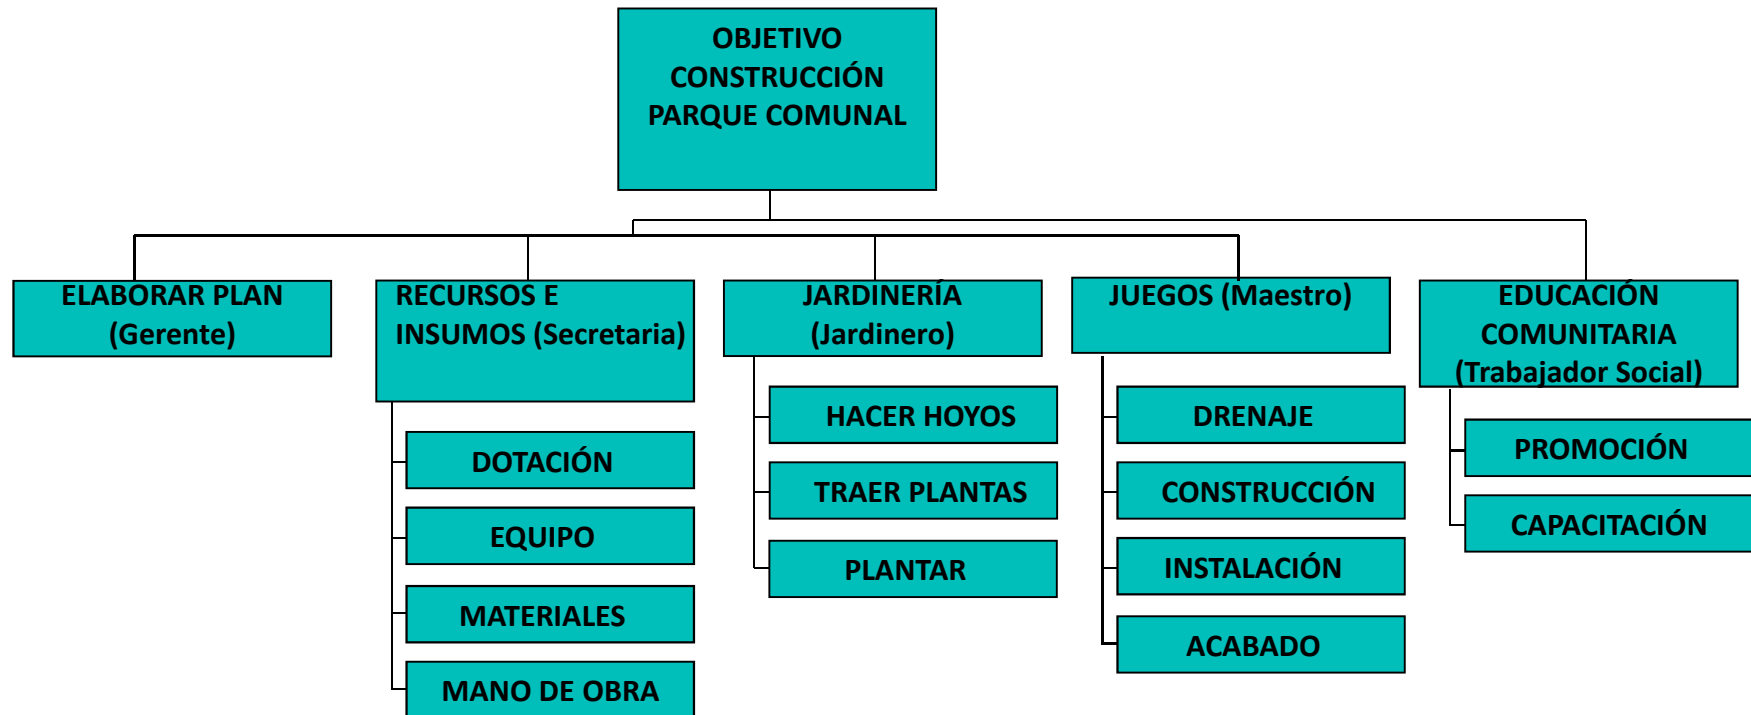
OBJETIVO CONSTRUCCIÓN PARQUE COMUNAL

ELABORAR PLAN (Gerente)

RECURSOS E INSUMOS (Secretaria)

DOTACIÓN

EQUIPO

MATERIALES

MANO DE OBRA

JARDINERÍA (Jardinero)

HACER HOYOS

TRAER PLANTAS

PLANTAR

JUEGOS (Maestro)

DRENAJE

CONSTRUCCIÓN

INSTALACIÓN

ACABADO

EDUCACIÓN COMUNITARIA (Trabajador Social)

PROMOCIÓN

CAPACITACIÓN